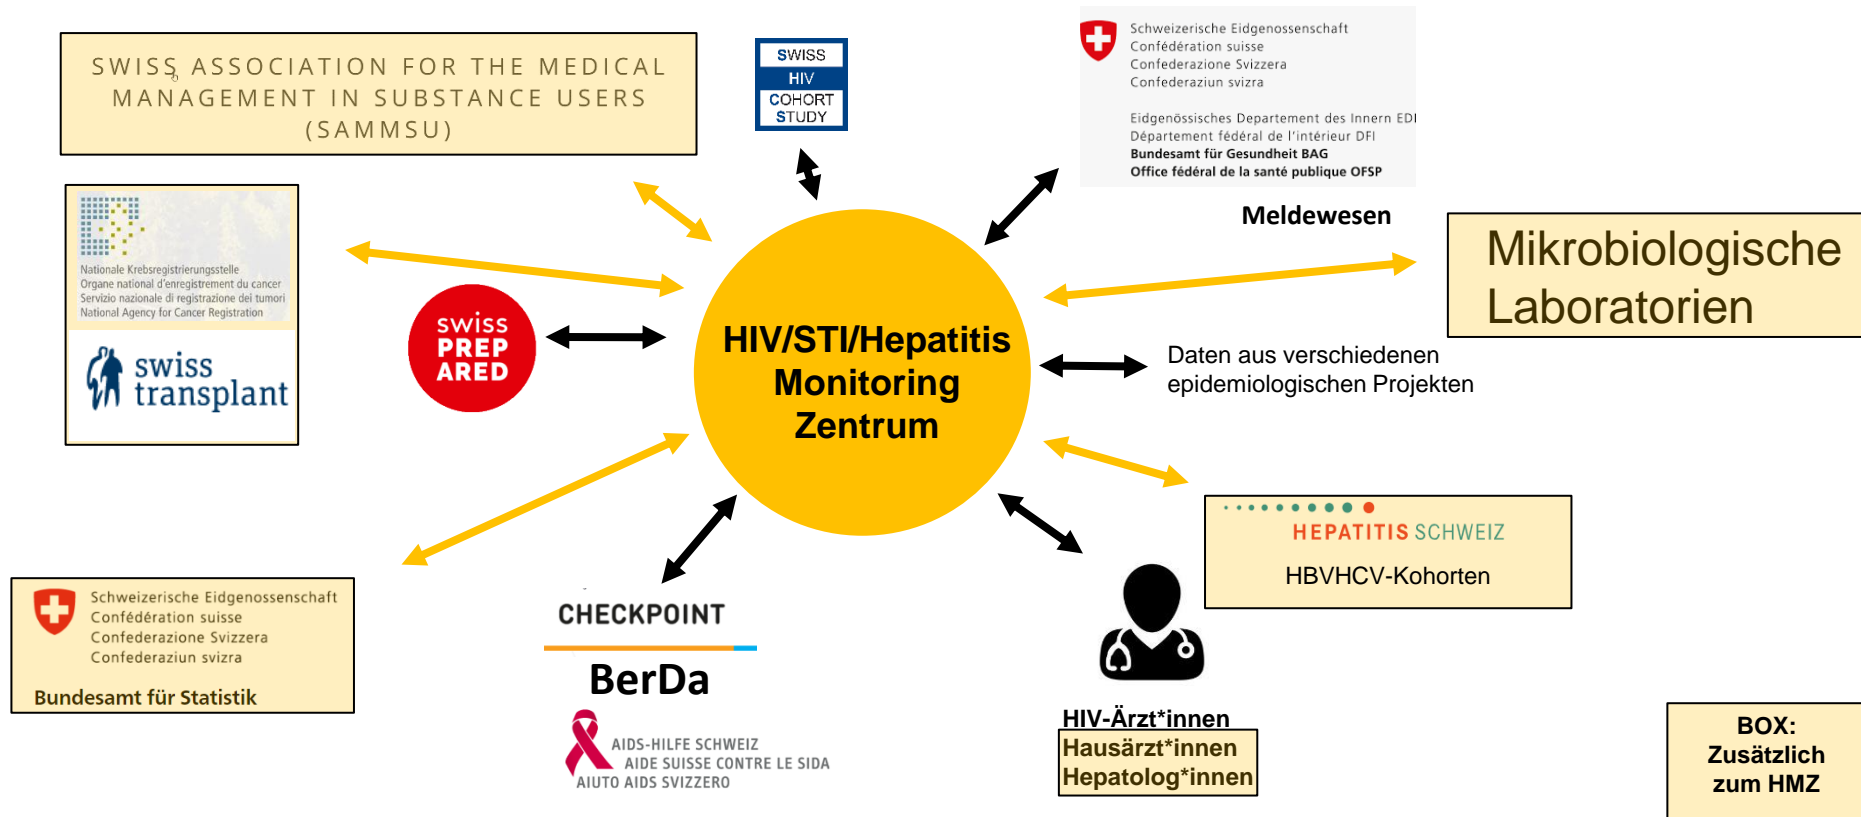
SWISS ASSOCIATION FOR THE MEDICAL MANAGEMENT IN SUBSTANCE USERS (SAMMSU)

SWISS HIV COHORT STUDY

Schweizerische Eidgenossenschaft
Confédération suisse
Confederazione Svizzera
Confederaziun svizra

Eidgenössisches Departement des Innern EDI
Département fédéral de l'intérieur DFI
Bundesamt für Gesundheit BAG
Office fédéral de la santé publique OFSP

Meldewesen

Nationale Krebsregistrierungsstelle
Organe national d'enregistrement du cancer
Servizio nazionale di registrazione dei tumori
National Agency for Cancer Registration

swiss transplant

swiss PREP ARED

HIV/STI/Hepatitis Monitoring Zentrum

Mikrobiologische Laboratorien

Daten aus verschiedenen epidemiologischen Projekten

HEPATITIS SCHWEIZ
HBVHCV-Kohorten

Schweizerische Eidgenossenschaft
Confédération suisse
Confederazione Svizzera
Confederaziun svizra

Bundesamt für Statistik

CHECKPOINT

BerDa

AIDS-HILFE SCHWEIZ
AIDE SUISSE CONTRE LE SIDA
AIUTO AIDS SVIZZERO

HIV-Ärzt*innen
Hausärzt*innen
Hepatolog*innen

BOX: Zusätzlich zum HMZ